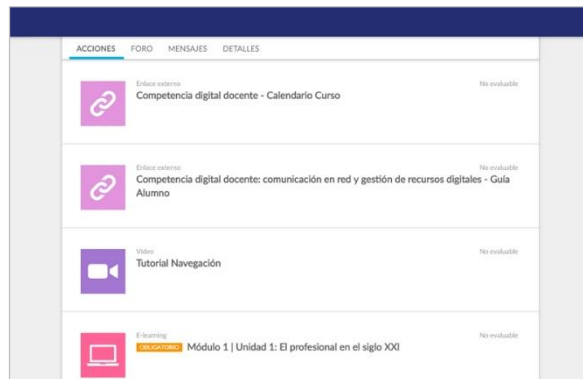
ACCIONES FORO MENSAJES DETALLES

Enlace externo
Competencia digital docente - Calendario Curso
No evaluable

Enlace externo
Competencia digital docente: comunicación en red y gestión de recursos digitales - Guía Alumno
No evaluable

Video
Tutorial Navegación
No evaluable

E-learning
OBLIGATORIO Módulo 1 | Unidad 1: El profesional en el siglo XXI
No evaluable